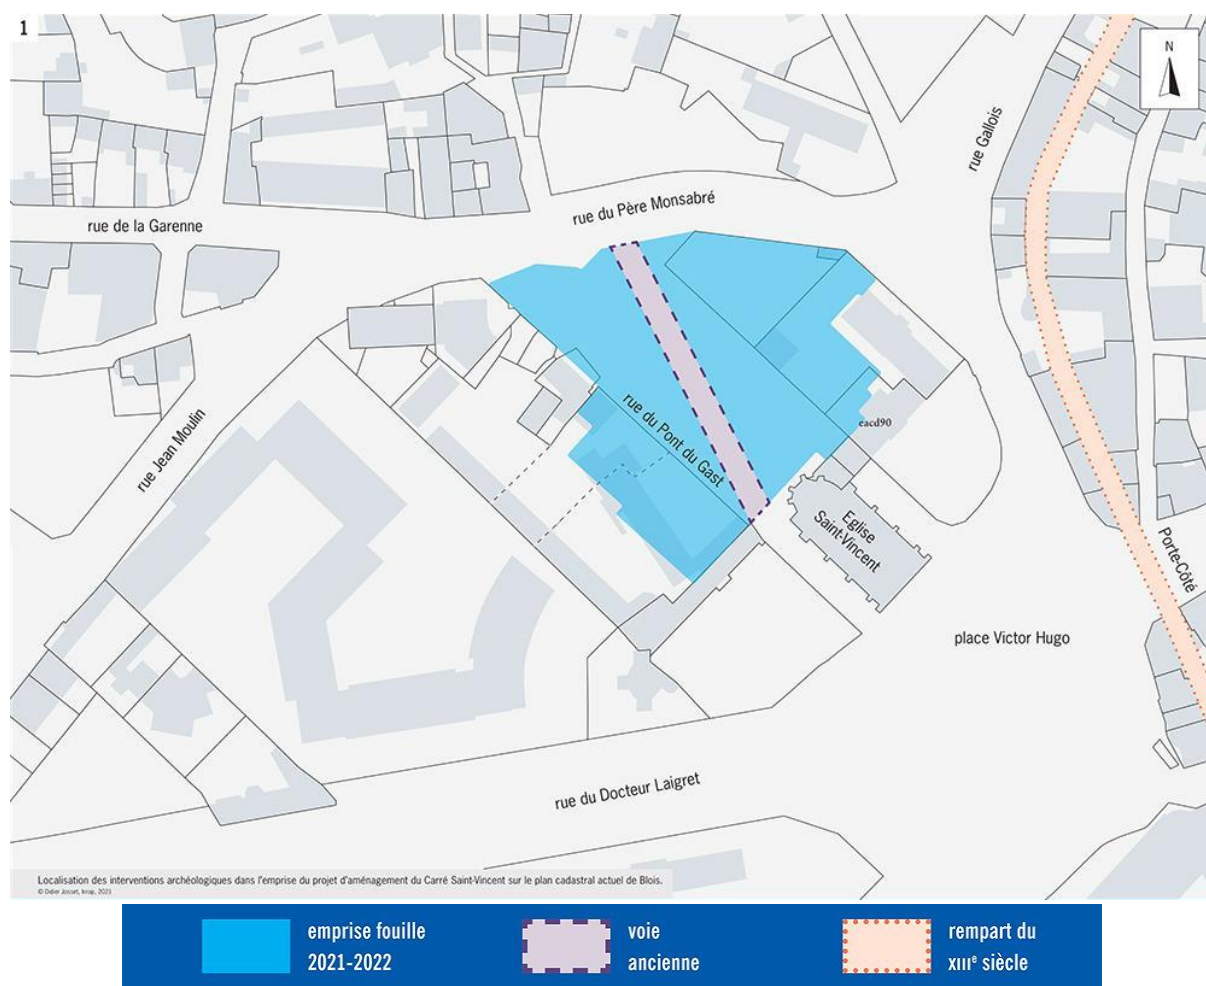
1

N

rue Gallois

rue du Père Monsabré

rue de la Garenne

rue du Pont du Gast

eacd90

rue Jean Moulin

Eglise Saint-Vincent

Porte-Côté

place Victor Hugo

rue du Docteur Laigret

Localisation des interventions archéologiques dans l'emprise du projet d'aménagement du Carré Saint-Vincent sur le plan cadastral actuel de Blois.
© Didier Josset, Inrap, 2021

emprise fouille 2021-2022

voie ancienne

rempart du XIII$^{e}$ siècle